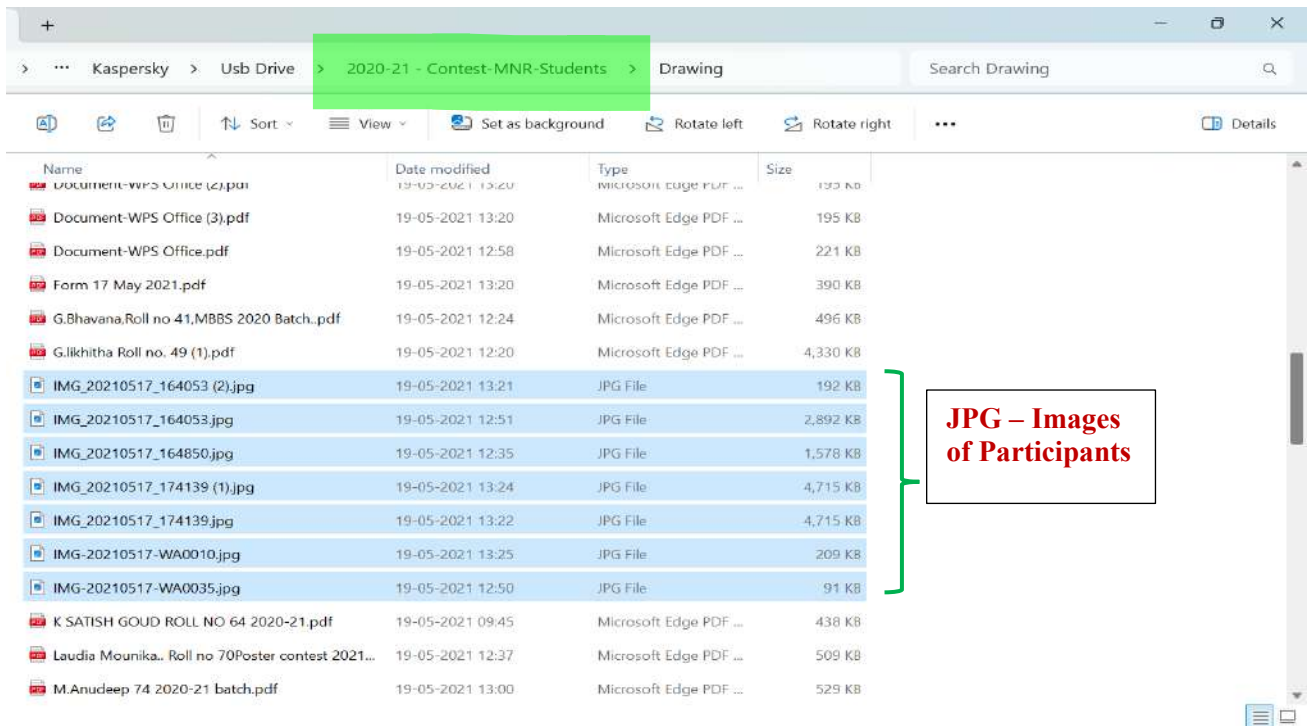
+

> ··· Kaspersky > Usb Drive > 2020-21 - Contest-MNR-Students > Drawing

Search Drawing

Sort View Set as background Rotate left Rotate right ··· Details

| Name | Date modified | Type | Size |
|---|---|---|---|
| Document-WPS Office (2).pdf | 19-05-2021 13:20 | Microsoft Edge PDF ... | 195 KB |
| Document-WPS Office (3).pdf | 19-05-2021 13:20 | Microsoft Edge PDF ... | 195 KB |
| Document-WPS Office.pdf | 19-05-2021 12:58 | Microsoft Edge PDF ... | 221 KB |
| Form 17 May 2021.pdf | 19-05-2021 13:20 | Microsoft Edge PDF ... | 390 KB |
| G.Bhavana,Roll no 41,MBBS 2020 Batch..pdf | 19-05-2021 12:24 | Microsoft Edge PDF ... | 496 KB |
| G.likhitha Roll no. 49 (1).pdf | 19-05-2021 12:20 | Microsoft Edge PDF ... | 4,330 KB |
| IMG_20210517_164053 (2).jpg | 19-05-2021 13:21 | JPG File | 192 KB |
| IMG_20210517_164053.jpg | 19-05-2021 12:51 | JPG File | 2,892 KB |
| IMG_20210517_164850.jpg | 19-05-2021 12:35 | JPG File | 1,578 KB |
| IMG_20210517_174139 (1).jpg | 19-05-2021 13:24 | JPG File | 4,715 KB |
| IMG_20210517_174139.jpg | 19-05-2021 13:22 | JPG File | 4,715 KB |
| IMG-20210517-WA0010.jpg | 19-05-2021 13:25 | JPG File | 209 KB |
| IMG-20210517-WA0035.jpg | 19-05-2021 12:50 | JPG File | 91 KB |
| K SATISH GOUD ROLL NO 64 2020-21.pdf | 19-05-2021 09:45 | Microsoft Edge PDF ... | 438 KB |
| Laudia Mounika.. Roll no 70Poster contest 2021... | 19-05-2021 12:37 | Microsoft Edge PDF ... | 509 KB |
| M.Anudeep 74 2020-21 batch.pdf | 19-05-2021 13:00 | Microsoft Edge PDF ... | 529 KB |

JPG – Images of Participants